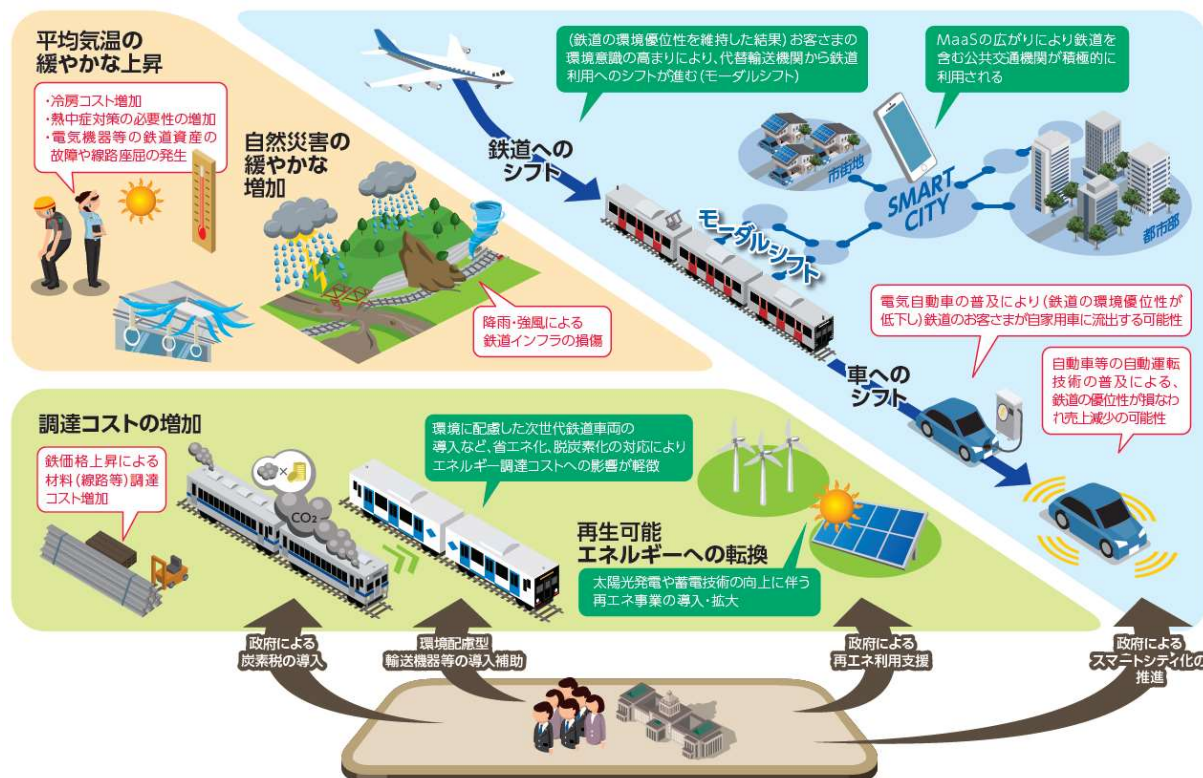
平均気温の緩やかな上昇

・冷房コスト増加
・熱中症対策の必要性の増加
・電気機器等の鉄道資産の故障や線路座屈の発生

自然災害の緩やかな増加

降雨・強風による鉄道インフラの損傷

(鉄道の環境優位性を維持した結果)お客さまの環境意識の高まりにより、代替輸送機関から鉄道利用へのシフトが進む(モーダルシフト)

MaaSの広がりにより鉄道を含む公共交通機関が積極的に利用される

鉄道へのシフト

市街地

SMART CITY

都市部

モーダルシフト

電気自動車の普及により(鉄道の環境優位性が低下し)鉄道のお客さまが自家用車に流出する可能性

自動車等の自動運転技術の普及による、鉄道の優位性が損なわれ売上減少の可能性

車へのシフト

調達コストの増加

鉄価格上昇による材料(線路等)調達コスト増加

環境に配慮した次世代鉄道車両の導入など、省エネ化、脱炭素化の対応によりエネルギー調達コストへの影響が軽微

$CO_2$

再生可能エネルギーへの転換

太陽光発電や蓄電技術の向上に伴う再エネ事業の導入・拡大

政府による炭素税の導入

環境配慮型輸送機器等の導入補助

政府による再エネ利用支援

政府によるスマートシティ化の推進